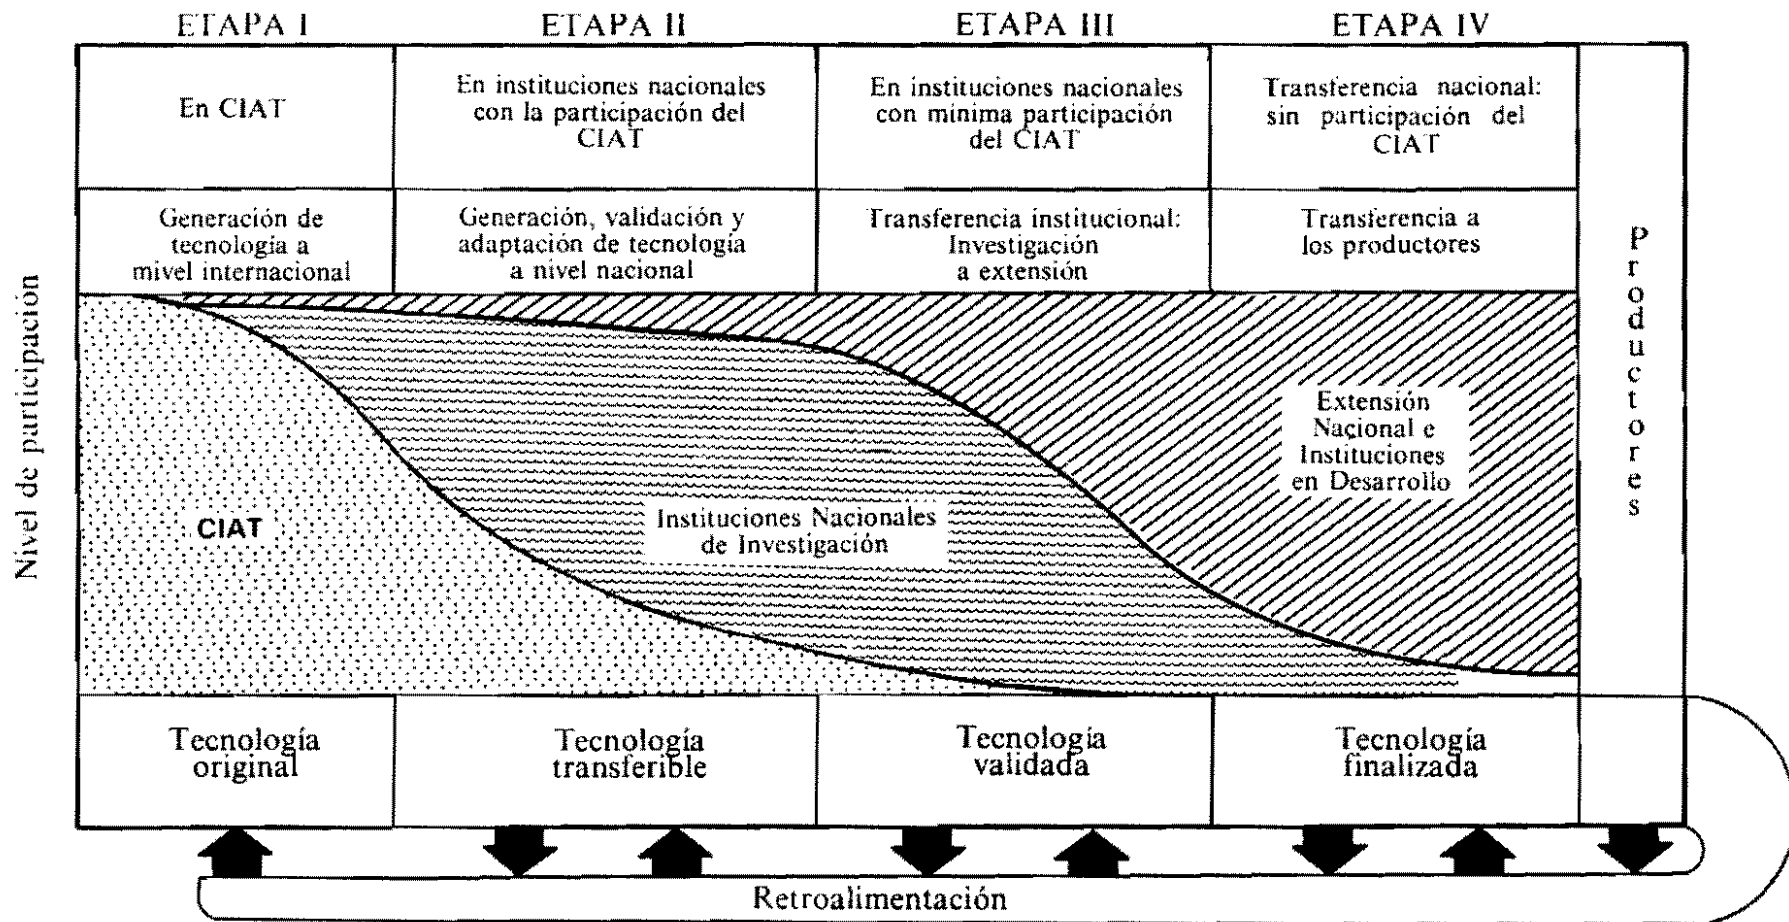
| ETAPA I | ETAPA II | ETAPA III | ETAPA IV | |
|---|---|---|---|---|
| En CIAT | En instituciones nacionales con la participación del CIAT | En instituciones nacionales con minima participación del CIAT | Transferencia nacional: sin participación del CIAT | |
| Generación de tecnología a mivel internacional | Generación, validación y adaptación de tecnología a nivel nacional | Transferencia institucional: Investigación a extensión | Transferencia a los productores | Productores |

Nivel de participación

CIAT

Instituciones Nacionales de Investigación

Extensión Nacional e Instituciones en Desarrollo

| Tecnología original | Tecnología transferible | Tecnología validada | Tecnología finalizada | |
|---|---|---|---|---|

Retroalimentación